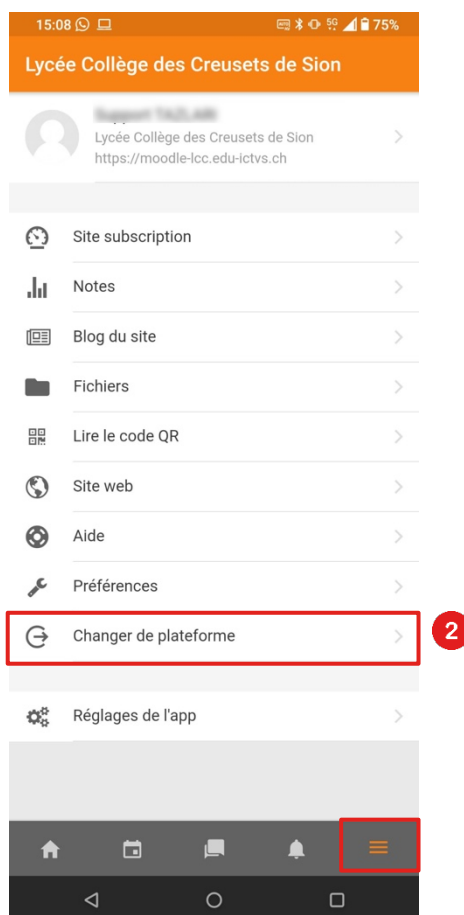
15:08 75%

Lycée Collège des Creusets de Sion

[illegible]
Lycée Collège des Creusets de Sion
https://moodle-lcc.edu-ictvs.ch

Site subscription

Notes

Blog du site

Fichiers

Lire le code QR

Site web

Aide

Préférences

Changer de plateforme

2

Réglages de l'app